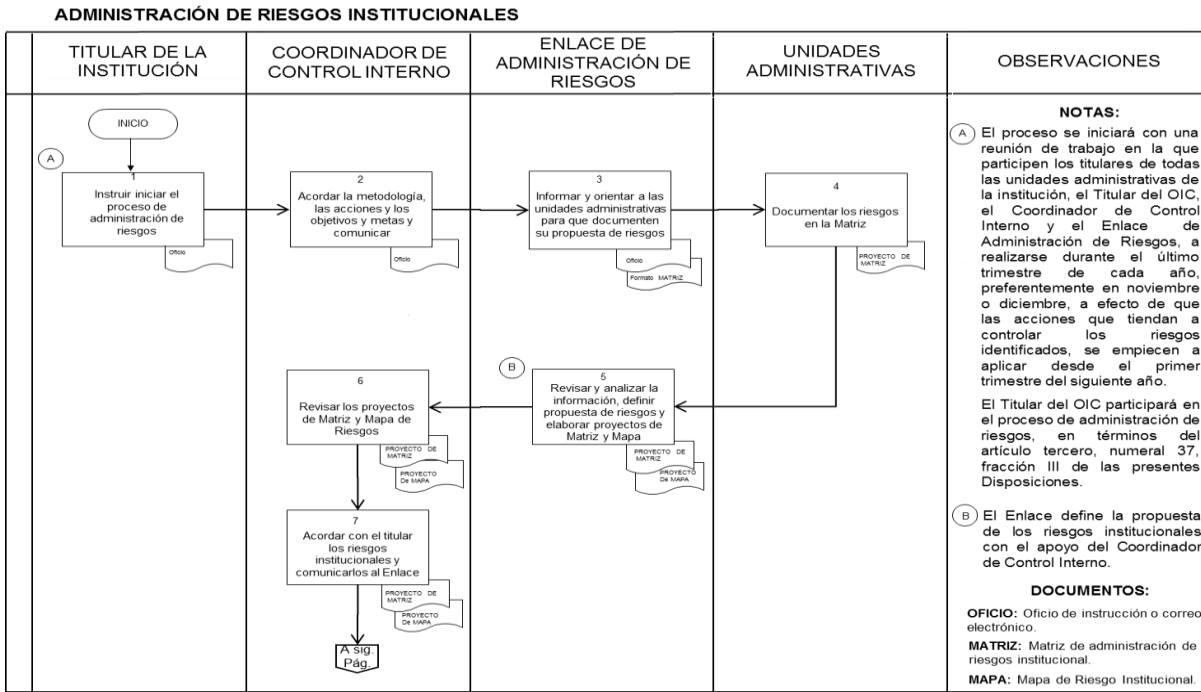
ADMINISTRACIÓN DE RIESGOS INSTITUCIONALES

| TITULAR DE LA INSTITUCIÓN | COORDINADOR DE CONTROL INTERNO | ENLACE DE ADMINISTRACIÓN DE RIESGOS | UNIDADES ADMINISTRATIVAS | OBSERVACIONES |
|---|---|---|---|---|

INICIO

A

1
Instruir iniciar el proceso de administración de riesgos

Oficio

2
Acordar la metodología, las acciones y los objetivos y metas y comunicar

Oficio

3
Informar y orientar a las unidades administrativas para que documenten su propuesta de riesgos

Oficio

Formato MATRIZ

4
Documentar los riesgos en la Matriz

PROYECTO DE MATRIZ

B

5
Revisar y analizar la información, definir propuesta de riesgos y elaborar proyectos de Matriz y Mapa

PROYECTO DE MATRIZ

PROYECTO De MAPA

6
Revisar los proyectos de Matriz y Mapa de Riesgos

PROYECTO DE MATRIZ

PROYECTO De MAPA

7
Acordar con el titular los riesgos institucionales y comunicarlos al Enlace

PROYECTO DE MATRIZ

PROYECTO De MAPA

A sig. Pág.

NOTAS:

A El proceso se iniciará con una reunión de trabajo en la que participen los titulares de todas las unidades administrativas de la institución, el Titular del OIC, el Coordinador de Control Interno y el Enlace de Administración de Riesgos, a realizarse durante el último trimestre de cada año, preferentemente en noviembre o diciembre, a efecto de que las acciones que tiendan a controlar los riesgos identificados, se empiecen a aplicar desde el primer trimestre del siguiente año.

El Titular del OIC participará en el proceso de administración de riesgos, en términos del artículo tercero, numeral 37, fracción III de las presentes Disposiciones.

B El Enlace define la propuesta de los riesgos institucionales con el apoyo del Coordinador de Control Interno.

DOCUMENTOS:

OFICIO: Oficio de instrucción o correo electrónico.

MATRIZ: Matriz de administración de riesgos institucional.

MAPA: Mapa de Riesgo Institucional.